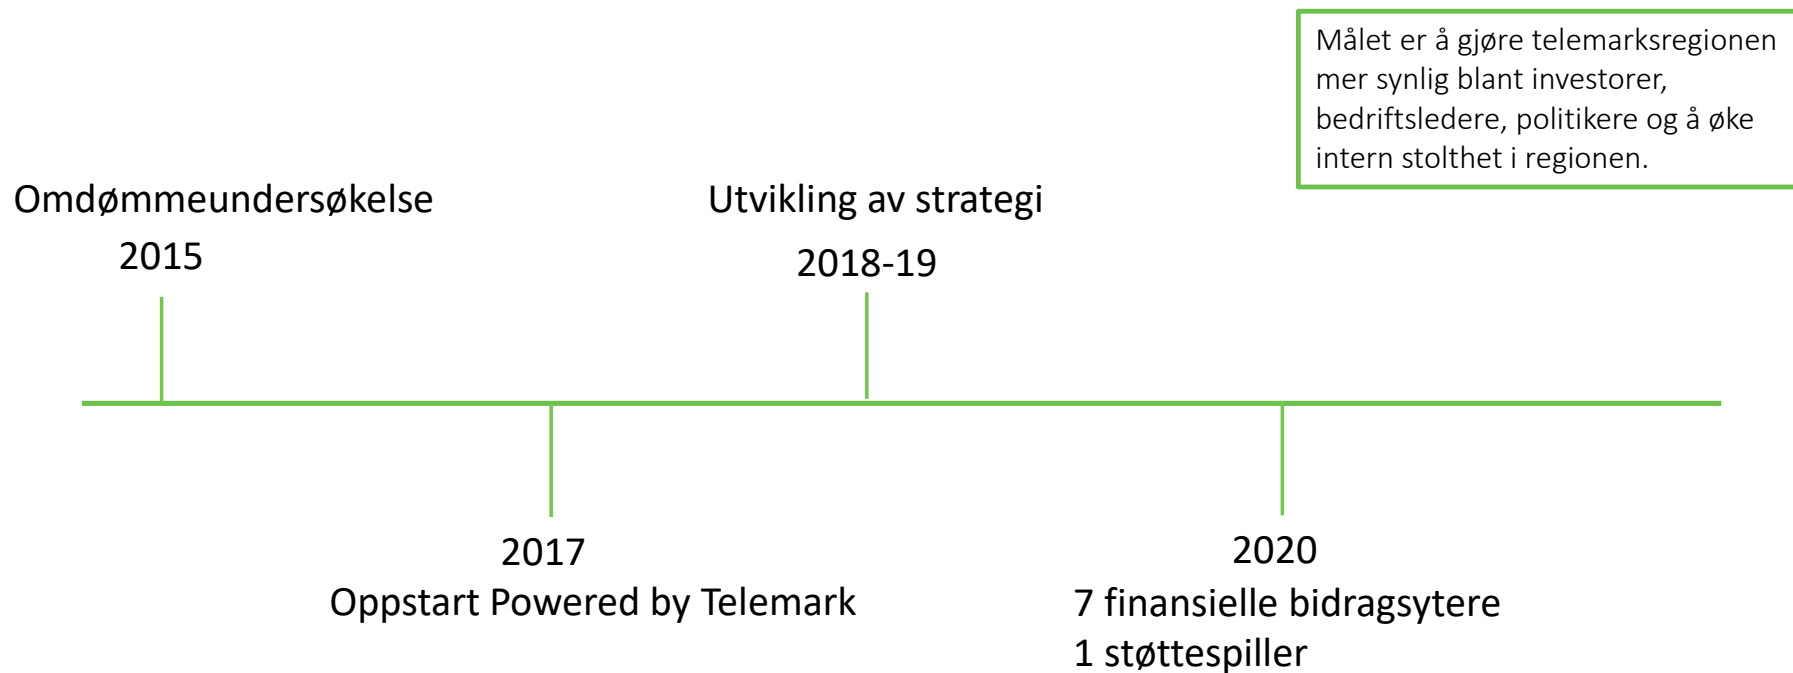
Målet er å gjøre telemarksregionen mer synlig blant investorer, bedriftsledere, politikere og å øke intern stolthet i regionen.

Omdømmeundersøkelse
2015

Utvikling av strategi
2018-19

2017
Oppstart Powered by Telemark

2020
7 finansielle bidragsytere
1 støttespiller